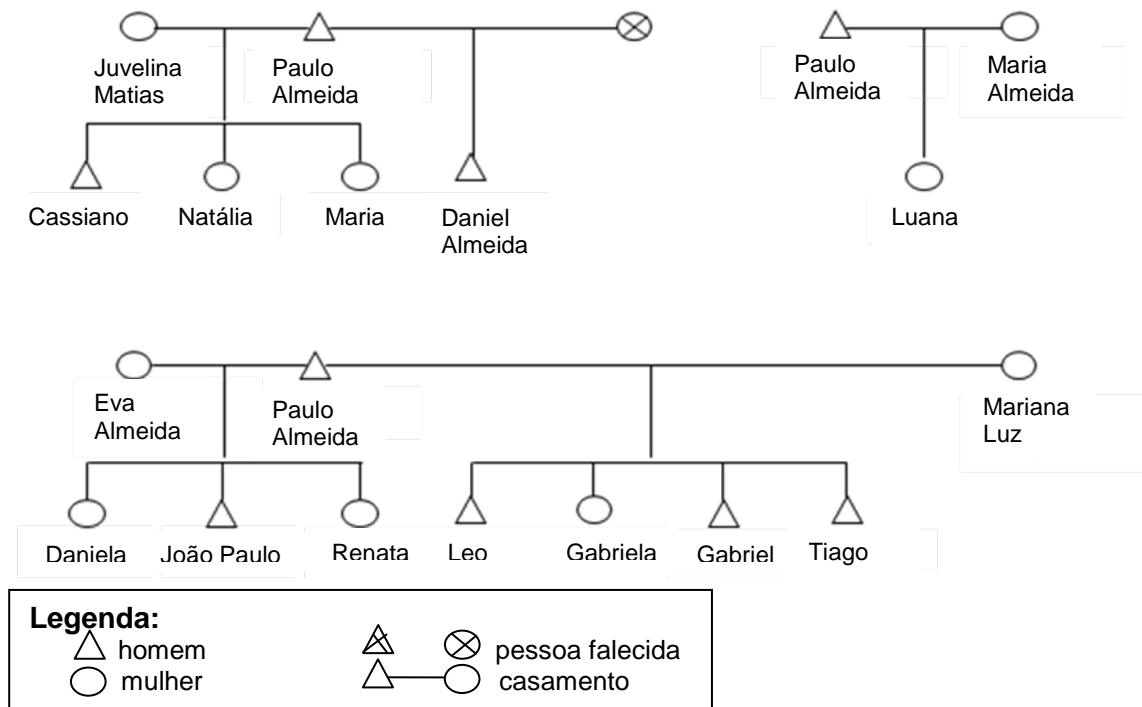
Juvelina Matias

Paulo Almeida

Cassiano

Natália

Maria

Daniel Almeida

Paulo Almeida

Maria Almeida

Luana

Eva Almeida

Paulo Almeida

Mariana Luz

Daniela

João Paulo

Renata

Leo

Gabriela

Gabriel

Tiago

Legenda:
homem
mulher
pessoa falecida
casamento